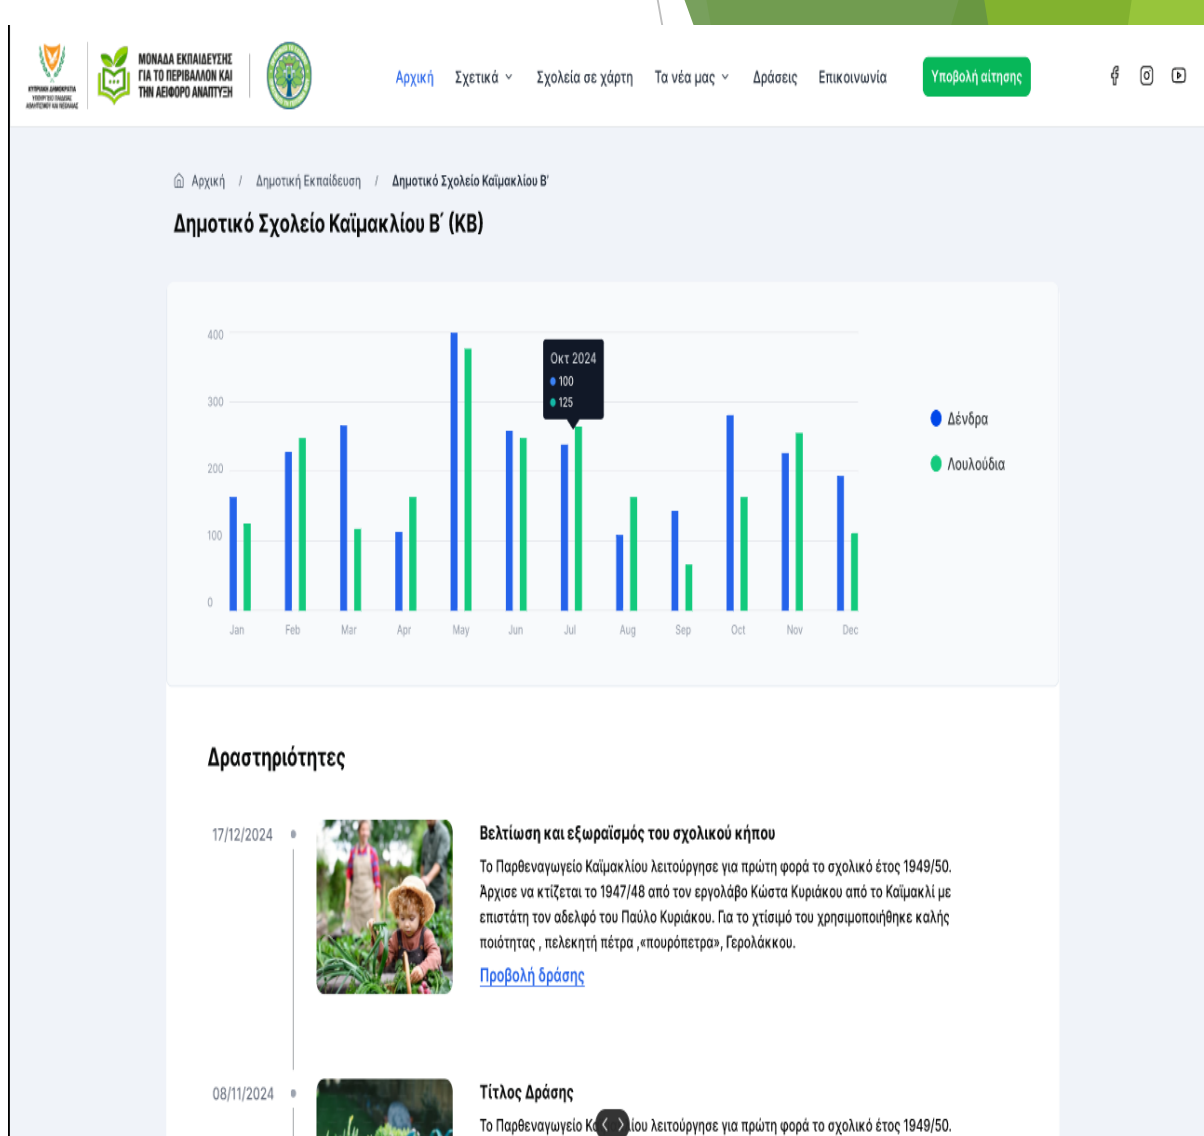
ΚΥΠΡΙΑΚΗ ΔΗΜΟΚΡΑΤΙΑ ΥΠΟΥΡΓΕΙΟ ΠΑΙΔΕΙΑΣ ΑΘΛΗΤΙΣΜΟΥ ΚΑΙ ΝΕΟΛΑΙΑΣ

ΜΟΝΑΔΑ ΕΚΠΑΙΔΕΥΣΗΣ ΓΙΑ ΤΟ ΠΕΡΙΒΑΛΛΟΝ ΚΑΙ ΤΗΝ ΑΕΙΦΟΡΟ ΑΝΑΠΤΥΞΗ

Αρχική Σχετικά Σχολεία σε χάρτη Τα νέα μας Δράσεις Επικοινωνία Υποβολή αίτησης

Αρχική / Δημοτική Εκπαίδευση / Δημοτικό Σχολείο Καϊμακλίου Β'

Δημοτικό Σχολείο Καϊμακλίου Β' (ΚΒ)

400
300
200
100
0

Οκτ 2024
100
125

Jan Feb Mar Apr May Jun Jul Aug Sep Oct Nov Dec

Δένδρα
Λουλούδια

Δραστηριότητες

17/12/2024

Βελτίωση και εξωραϊσμός του σχολικού κήπου

Το Παρθεναγωγείο Καϊμακλίου λειτούργησε για πρώτη φορά το σχολικό έτος 1949/50. Άρχισε να κτίζεται το 1947/48 από τον εργολάβο Κώστα Κυριάκου από το Καϊμακλί με επιστάτη τον αδελφό του Παύλο Κυριάκου. Για το χτίσιμό του χρησιμοποιήθηκε καλής ποιότητας , πελεκητή πέτρα ,«πουρόπετρα», Γερολάκκου.

Προβολή δράσης

08/11/2024

Τίτλος Δράσης

Το Παρθεναγωγείο Κα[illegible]ίου λειτούργησε για πρώτη φορά το σχολικό έτος 1949/50.